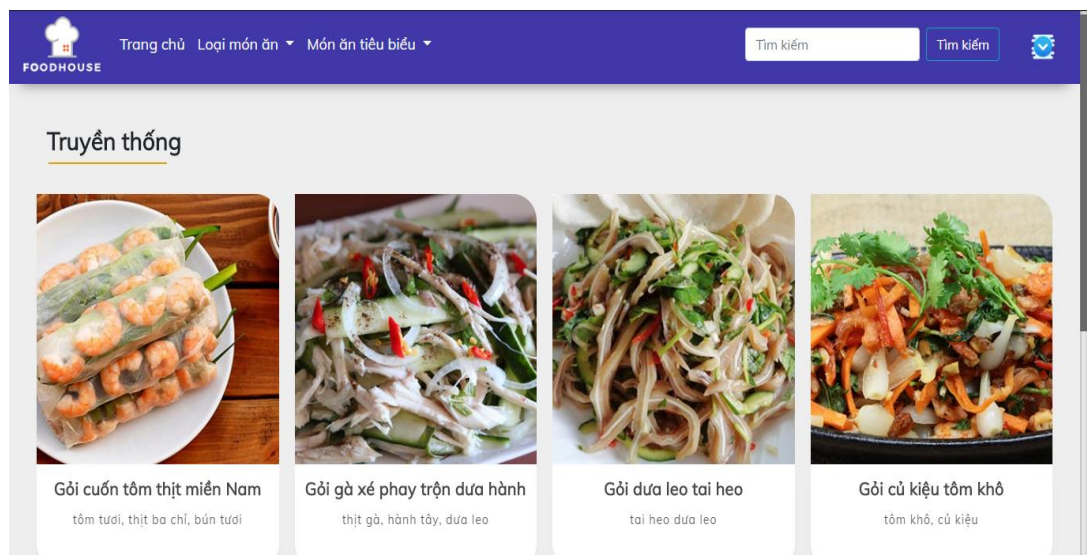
FOODHOUSE

Trang chủ Loại món ăn Món ăn tiêu biểu

Tìm kiếm

Tìm kiếm

Truyền thống

Gỏi cuốn tôm thịt miền Nam

tôm tươi, thịt ba chỉ, bún tươi

Gỏi gà xé phay trộn dưa hành

thịt gà, hành tây, dưa leo

Gỏi dưa leo tai heo

tai heo dưa leo

Gỏi củ kiệu tôm khô

tôm khô, củ kiệu